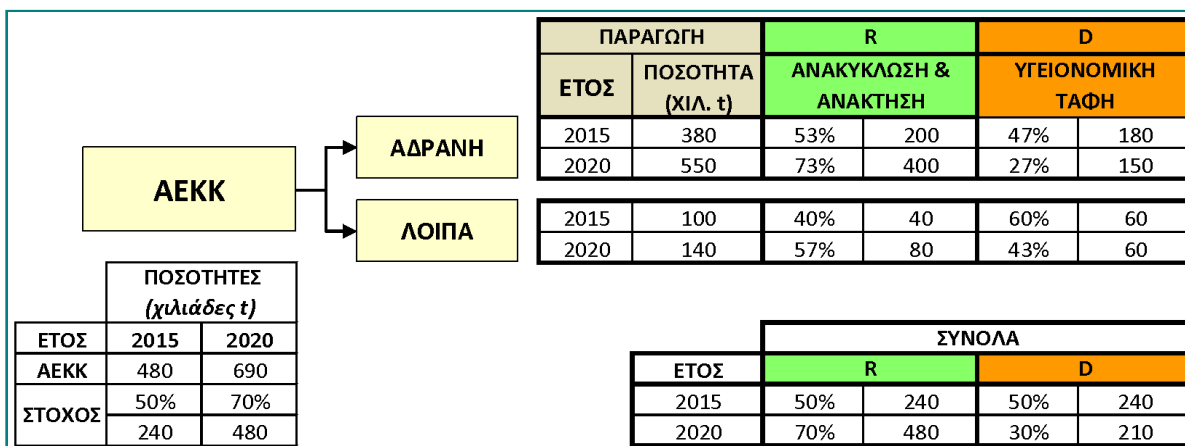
ΑΕΚΚ

ΑΔΡΑΝΗ

ΛΟΙΠΑ

| ΠΑΡΑΓΩΓΗ | | R | | D | |
|---|---|---|---|---|---|
| ΕΤΟΣ | ΠΟΣΟΤΗΤΑ (ΧΙΛ. t) | ΑΝΑΚΥΚΛΩΣΗ & ΑΝΑΚΤΗΣΗ | | ΥΓΕΙΟΝΟΜΙΚΗ ΤΑΦΗ | |
| 2015 | 380 | 53% | 200 | 47% | 180 |
| 2020 | 550 | 73% | 400 | 27% | 150 |

| | | | | | |
|---|---|---|---|---|---|
| 2015 | 100 | 40% | 40 | 60% | 60 |
| 2020 | 140 | 57% | 80 | 43% | 60 |

| | ΠΟΣΟΤΗΤΕΣ (χιλιάδες t) | |
|---|---|---|
| ΕΤΟΣ | 2015 | 2020 |
| ΑΕΚΚ | 480 | 690 |
| ΣΤΟΧΟΣ | 50% | 70% |
| | 240 | 480 |

| | ΣΥΝΟΛΑ | | | |
|---|---|---|---|---|
| ΕΤΟΣ | R | | D | |
| 2015 | 50% | 240 | 50% | 240 |
| 2020 | 70% | 480 | 30% | 210 |